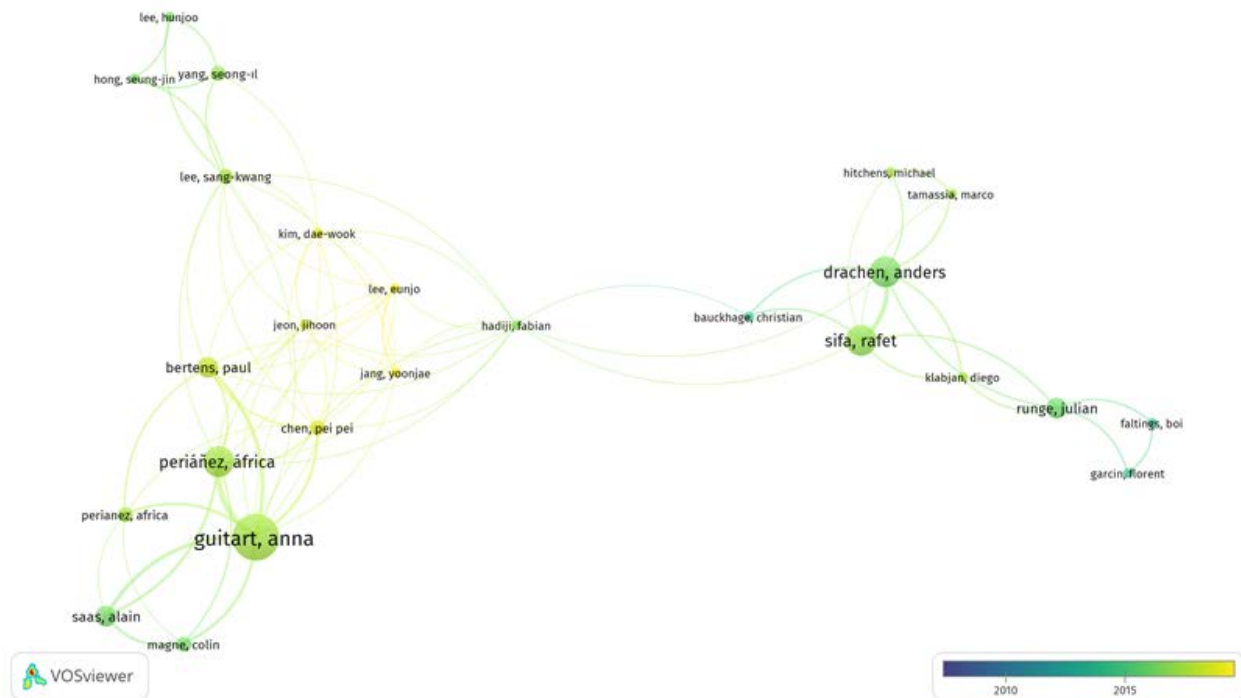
lee, hunjoo
hong, seung-jin
yang, seong-il
lee, sang-kwang
kim, dae-wook
lee, eunjo
jeon, jihoon
hadiji, fabian
bertens, paul
jang, yoonjae
chen, pei pei
periáñez, áfrica
perianez, africa
guitart, anna
saas, alain
magne, colin
hitchens, michael
tamassia, marco
drachen, anders
bauckhage, christian
sifa, rafet
klabjan, diego
runge, julian
faltings, boi
garcin, florent
VOSviewer
2010
2015